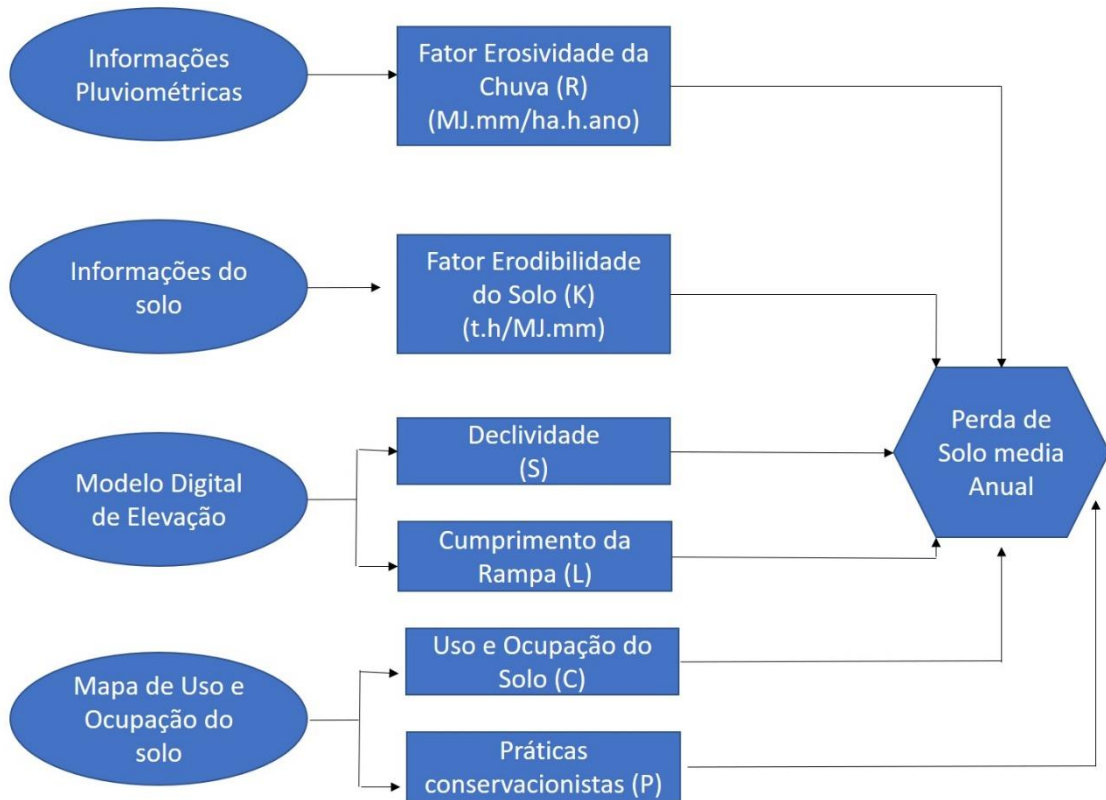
Informações Pluviométricas

Fator Erosividade da Chuva (R) (MJ.mm/ha.h.ano)

Informações do solo

Fator Erodibilidade do Solo (K) (t.h/MJ.mm)

Modelo Digital de Elevação

Declividade (S)

Cumprimento da Rampa (L)

Perda de Solo media Anual

Mapa de Uso e Ocupação do solo

Uso e Ocupação do Solo (C)

Práticas conservacionistas (P)